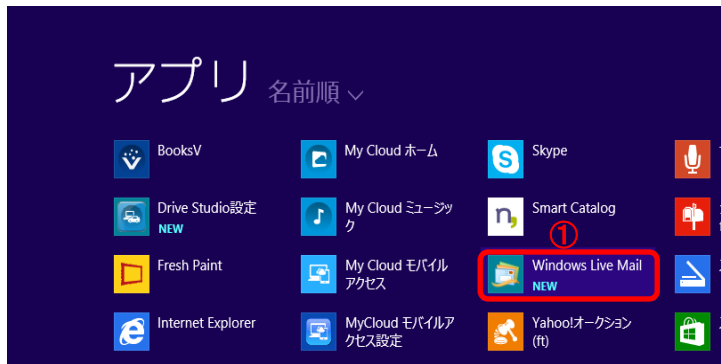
アプリ 名前順

BooksV

Drive Studio設定
NEW

Fresh Paint

Internet Explorer

My Cloud ホーム

My Cloud ミュージック

My Cloud モバイルアクセス

MyCloud モバイルアクセス設定

Skype

Smart Catalog

①

Windows Live Mail
NEW

Yahoo!オークション (ft)